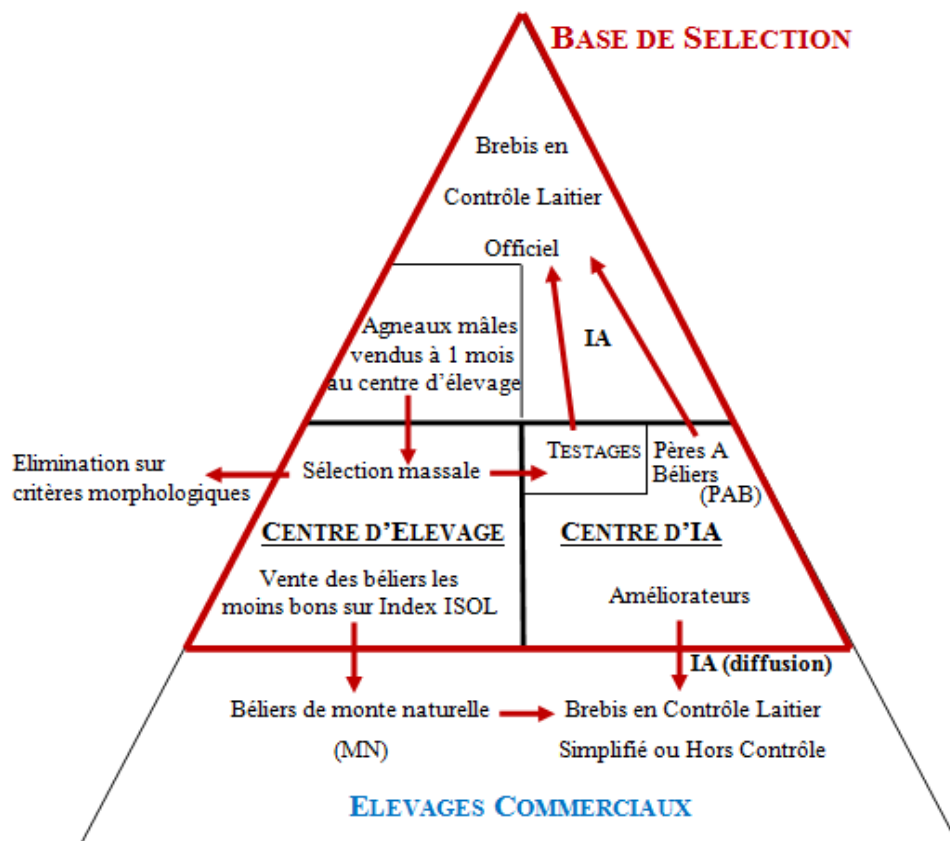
BASE DE SELECTION

Brebis en Contrôle Laitier Officiel

Agneaux mâles vendus à 1 mois au centre d'élevage

IA

Elimination sur critères morphologiques

Sélection massale

TESTAGES

Pères A Béliers (PAB)

CENTRE D'ELEVAGE

CENTRE D'IA

Vente des béliers les moins bons sur Index ISOL

Améliorateurs

IA (diffusion)

Béliers de monte naturelle (MN)

Brebis en Contrôle Laitier Simplifié ou Hors Contrôle

ELEVAGES COMMERCIAUX